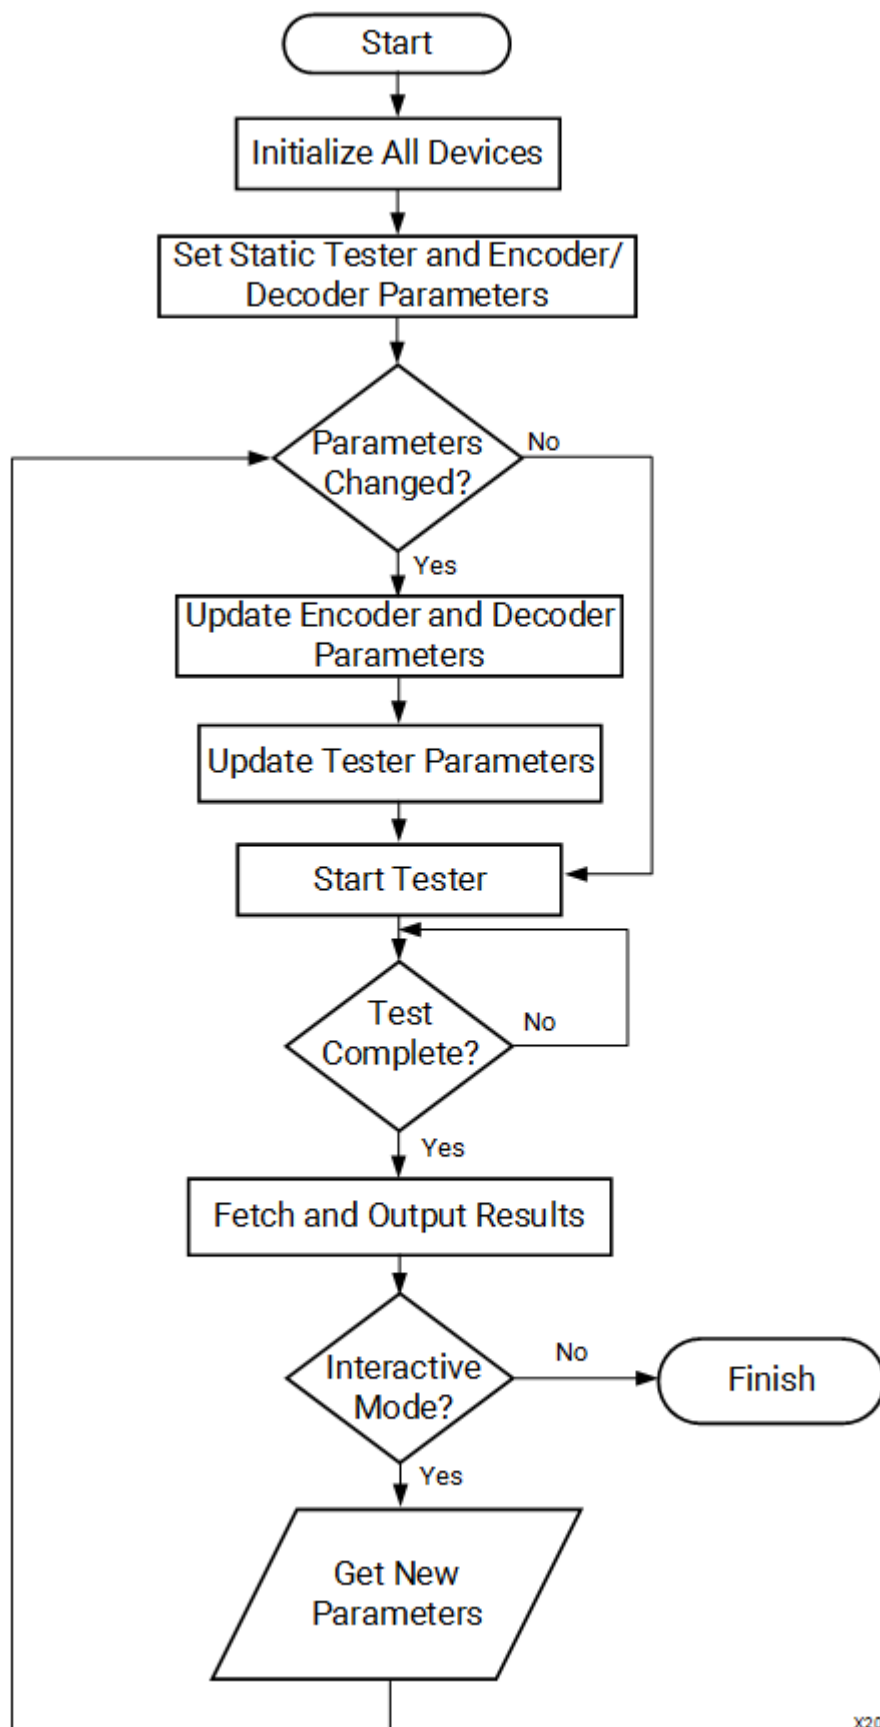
Start

Initialize All Devices

Set Static Tester and Encoder/ Decoder Parameters

Parameters Changed?

No

Yes

Update Encoder and Decoder Parameters

Update Tester Parameters

Start Tester

Test Complete?

No

Yes

Fetch and Output Results

Interactive Mode?

No

Finish

Yes

Get New Parameters

X2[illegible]